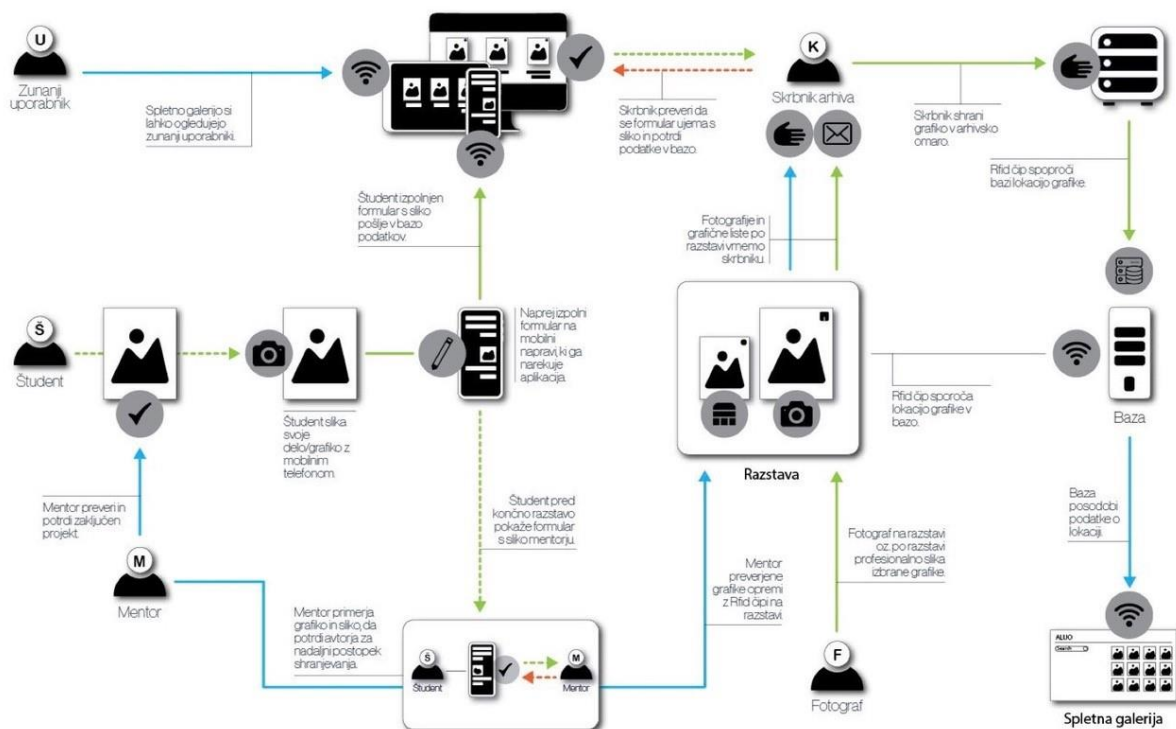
U

Zunanji uporabnik

Spletno galerijo si lahko ogledujejo zunanji uporabniki.

Skrbnik preveri da se formular ujema s sliko in potrdi podatke v bazo.

K

Skrbnik arhiva

Skrbnik shrani grafiko v arhivsko omaro.

Rfid čip sporoči bazi lokacijo grafike.

Študent izpolnjen formular s sliko pošlje v bazo podatkov.

Fotografije in grafične liste po razstavi vrnemo skrbniku.

Š

Študent

Študent slika svoje delo/grafiko z mobilnim telefonom.

Naprej izpolni formular na mobilni napravi, ki ga narekuje aplikacija.

Rfid čip sporoča lokacijo grafike v bazo.

Baza

Razstava

Mentor preveri in potrdi zaključen projekt.

Študent pred končno razstavo pokaže formular s sliko mentorju.

Mentor preverjene grafike opremi z Rfid čipi na razstavi.

Fotograf na razstavi oz. po razstavi profesionalno slika izbrane grafike.

Baza posodobi podatke o lokaciji.

M

Mentor

Mentor primerja grafiko in sliko, da potrdi avtorja za nadaljni postopek shranjevanja.

Š

Študent

M

Mentor

F

Fotograf

ALUO

Search

Spletna galerija